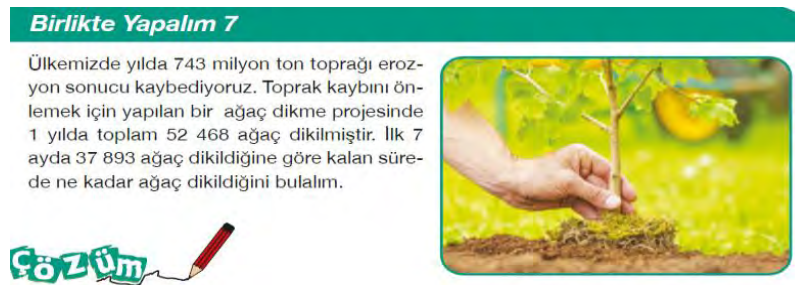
Birlikte Yapalım 7

Ülkemizde yılda 743 milyon ton toprağı erozyon sonucu kaybediyoruz. Toprak kaybını önlemek için yapılan bir ağaç dikme projesinde 1 yılda toplam 52 468 ağaç dikilmiştir. İlk 7 ayda 37 893 ağaç dikildiğine göre kalan sürede ne kadar ağaç dikildiğini bulalım.

Çözüm